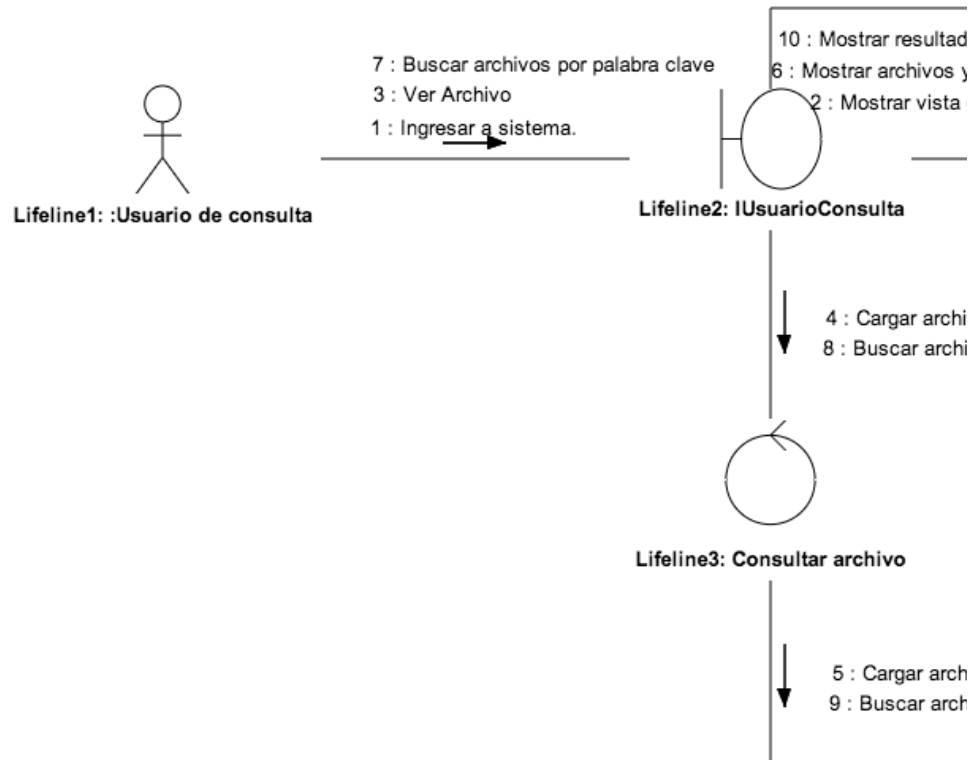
7 : Buscar archivos por palabra clave
3 : Ver Archivo
1 : Ingresar a sistema.

10 : Mostrar resultad
6 : Mostrar archivos y
2 : Mostrar vista

Lifeline1: :Usuario de consulta

Lifeline2: IUsuarioConsulta

4 : Cargar archi
8 : Buscar archi

Lifeline3: Consultar archivo

5 : Cargar arch
9 : Buscar arch